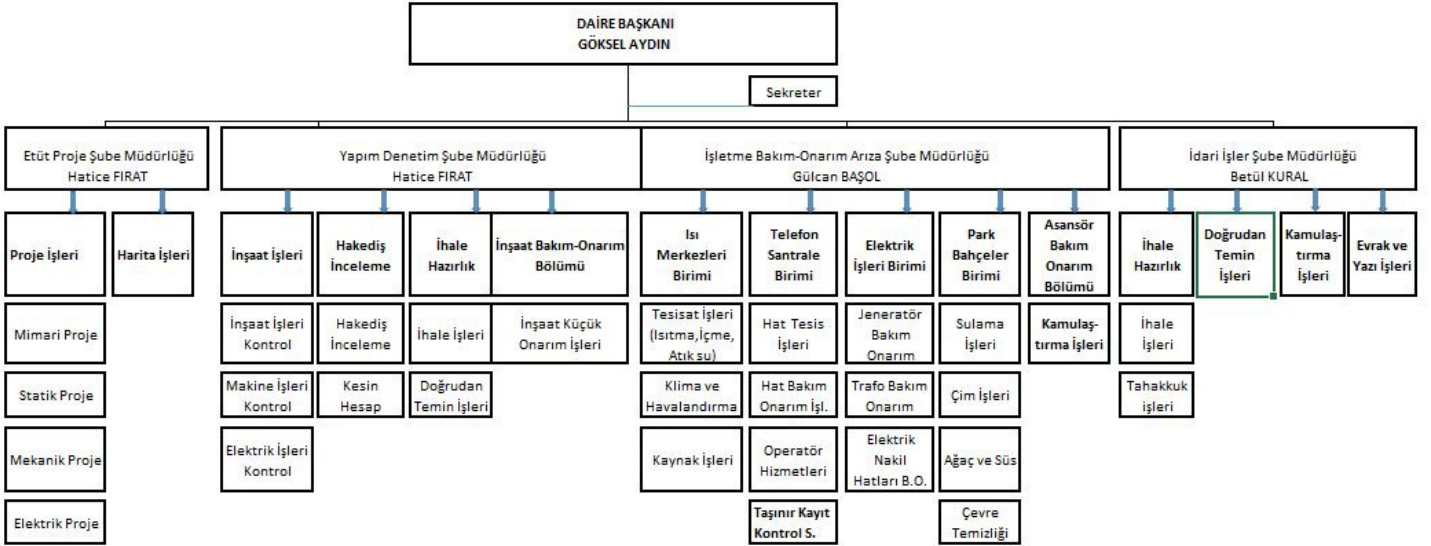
DAİRE BAŞKANI
GÖKSEL AYDIN

Sekreter

Etüt Proje Şube Müdürlüğü
Hatice FIRAT

Proje İşleri

Harita İşleri

Mimari Proje

Statik Proje

Mekanik Proje

Elektrik Proje

Yapım Denetim Şube Müdürlüğü
Hatice FIRAT

İnşaat İşleri

Hakediş İnceleme

İhale Hazırlık

İnşaat Bakım-Onarım Bölümü

İnşaat İşleri Kontrol

Makine İşleri Kontrol

Elektrik İşleri Kontrol

Hakediş İnceleme

Kesin Hesap

İhale İşleri

Doğrudan Temin İşleri

İnşaat Küçük Onarım İşleri

İşletme Bakım-Onarım Arıza Şube Müdürlüğü
Gülcan BAŞOL

Isı Merkezleri Birimi

Telefon Santrale Birimi

Elektrik İşleri Birimi

Park Bahçeler Birimi

Asansör Bakım Onarım Bölümü

Tesisat İşleri (Isıtma,İçme, Atık su)

Klima ve Havalandırma

Kaynak İşleri

Hat Tesis İşleri

Hat Bakım Onarım İşl.

Operatör Hizmetleri

Taşınır Kayıt Kontrol S.

Jeneratör Bakım Onarım

Trafo Bakım Onarım

Elektrik Nakil Hatları B.O.

Sulama İşleri

Çim İşleri

Ağaç ve Süs

Çevre Temizliği

Kamulaştırma İşleri

İdari İşler Şube Müdürlüğü
Betül KURAL

İhale Hazırlık

Doğrudan Temin İşleri

Kamulaştırma İşleri

Evrak ve Yazı İşleri

İhale İşleri

Tahakkuk işleri